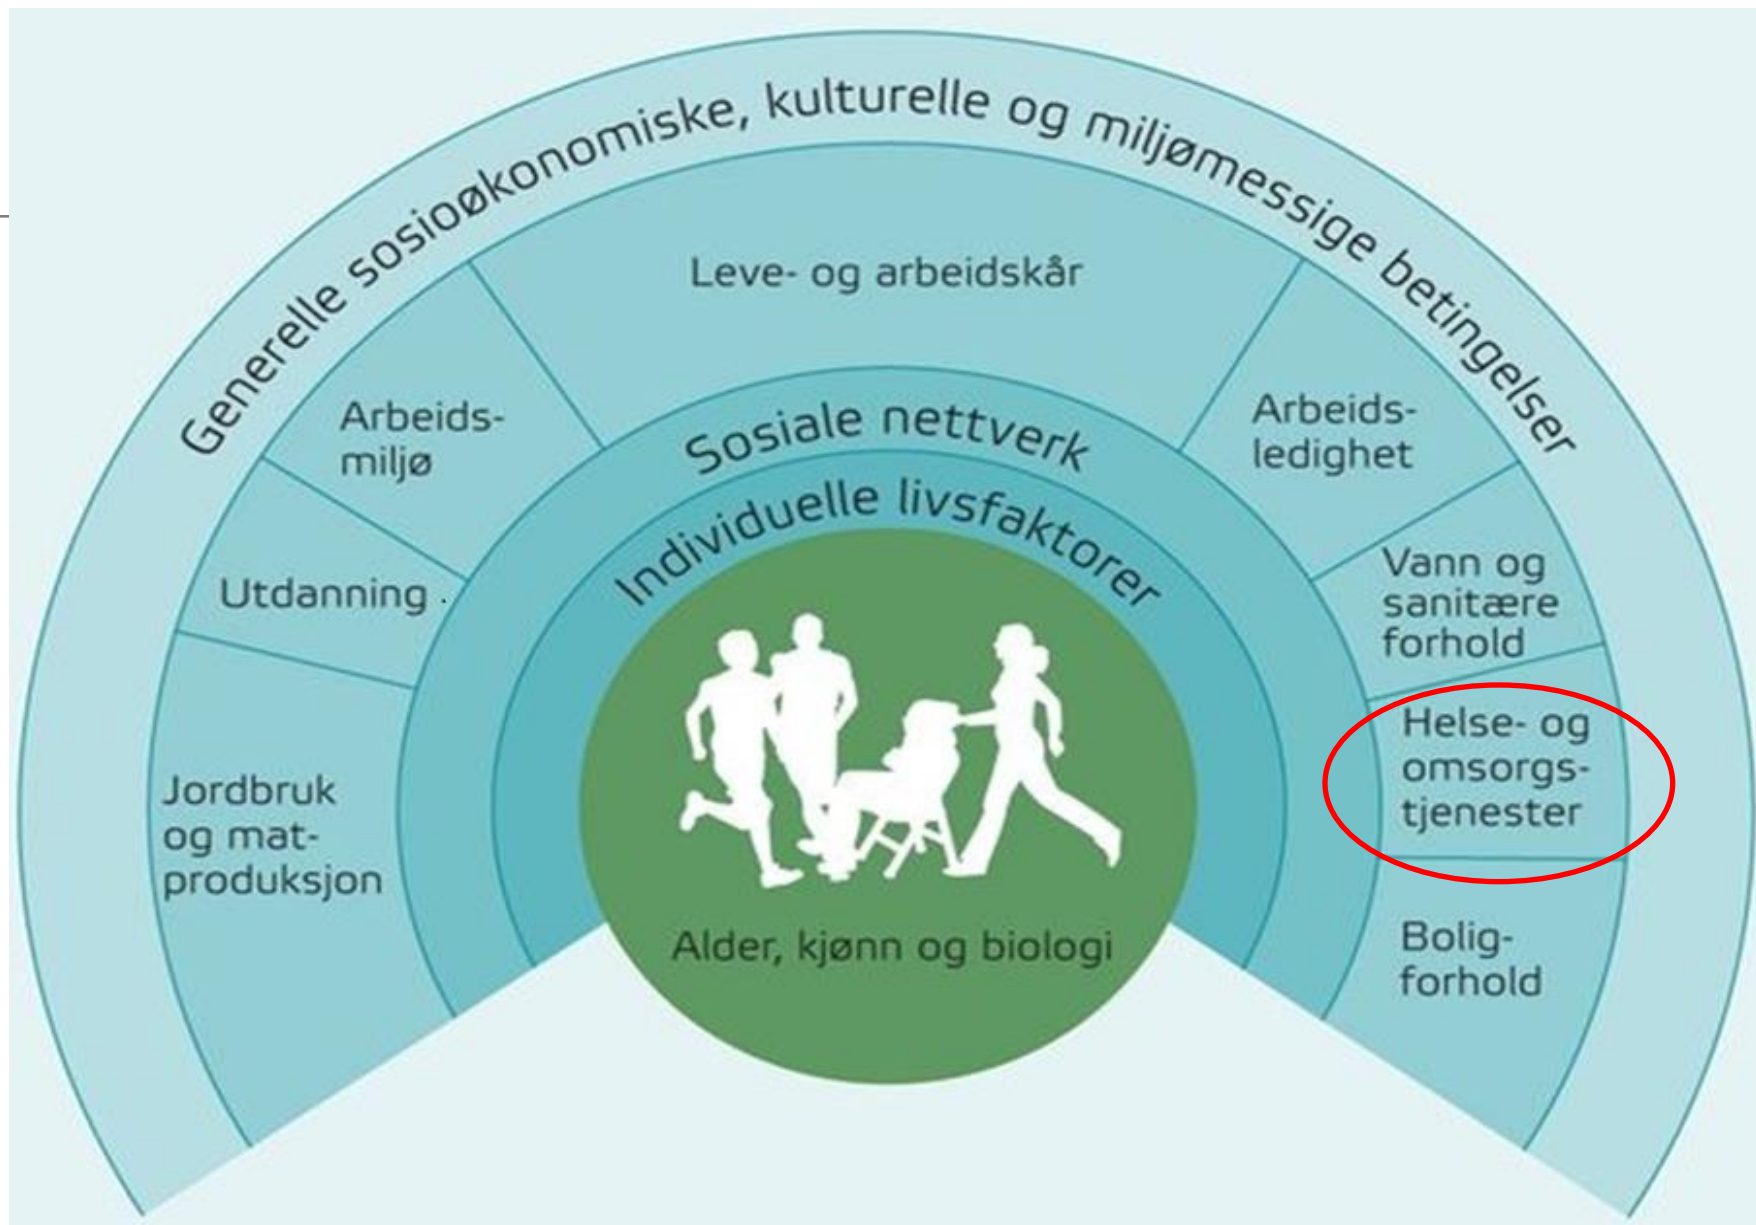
Generelle sosioøkonomiske, kulturelle og miljømessige betingelser

Leve- og arbeidskår

Arbeidsmiljø

Arbeidsledighet

Utdanning

Vann og sanitære forhold

Jordbruk og matproduksjon

Helse- og omsorgstjenester

Boligforhold

Sosiale nettverk

Individuelle livsfaktorer

Alder, kjønn og biologi